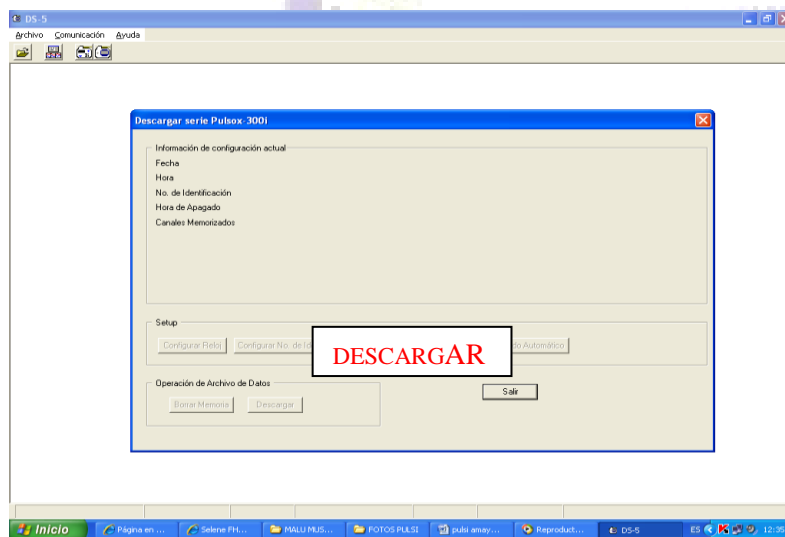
DS-5
Archivo Comunicación Ayuda

Descargar serie Pulsox-300i

Información de configuración actual
Fecha
Hora
No. de Identificación
Hora de Apagado
Canales Memorizados

Setup
Configurar Reloj Configurar No. de Id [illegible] DESCARGAR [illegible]do Automático

Operación de Archivo de Datos
Borrar Memoria Descargar

Salir

Inicio Página en ... Selene PH... MALU MUS... FOTOS PULSI pulsi amay... Reproduct... DS-5 ES 12:35